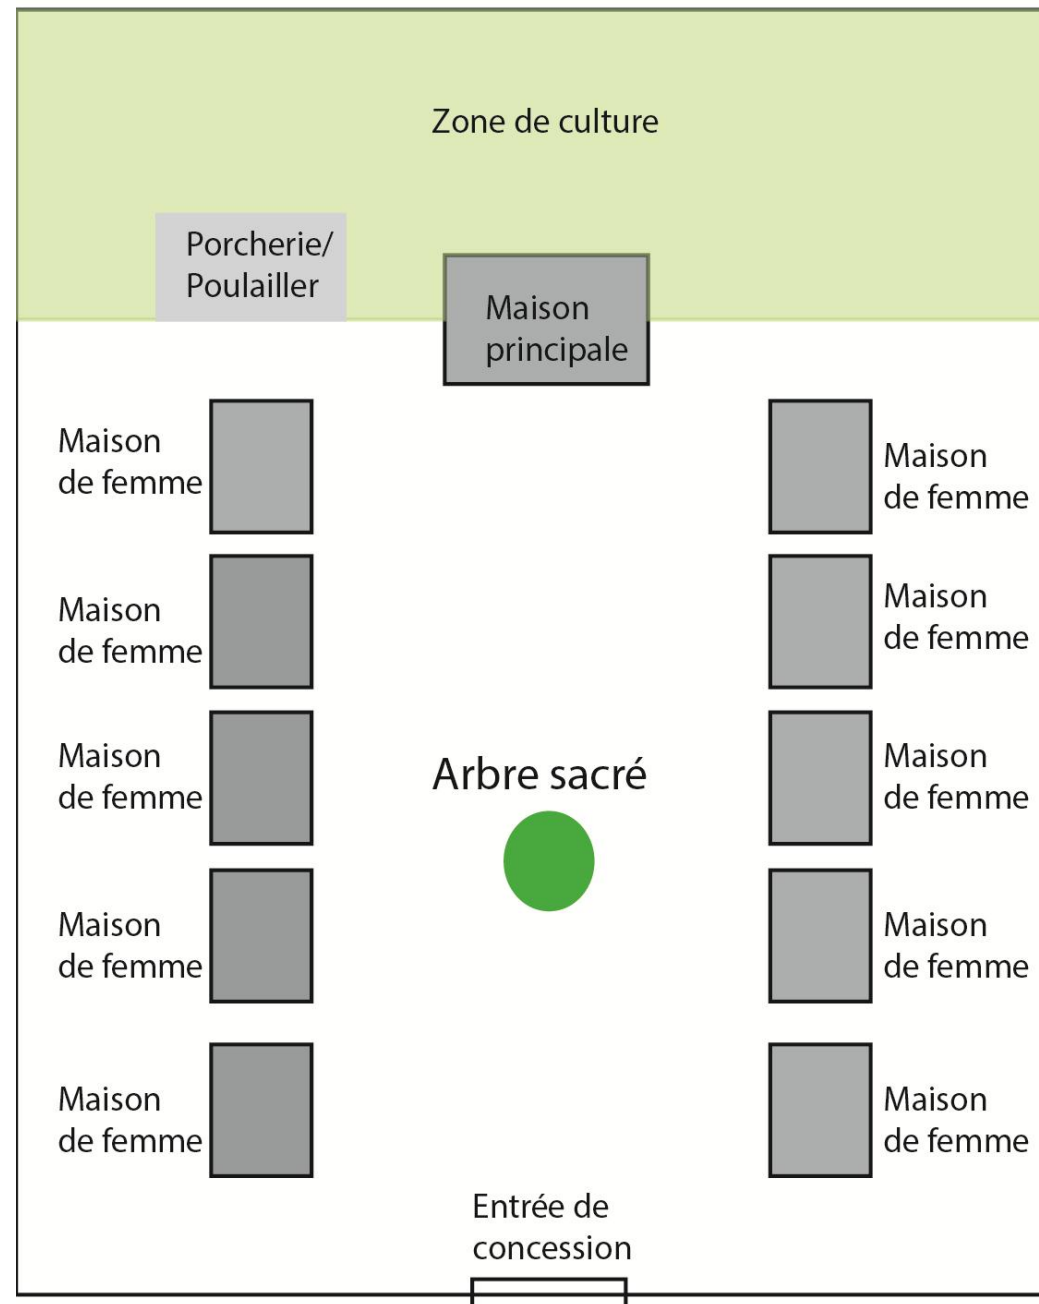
Zone de culture

Porcherie/
Poulailler

Maison
principale

Maison
de femme

Maison
de femme

Maison
de femme

Maison
de femme

Maison
de femme

Maison
de femme

Maison
de femme

Maison
de femme

Maison
de femme

Maison
de femme

Arbre sacré

Entrée de
concession